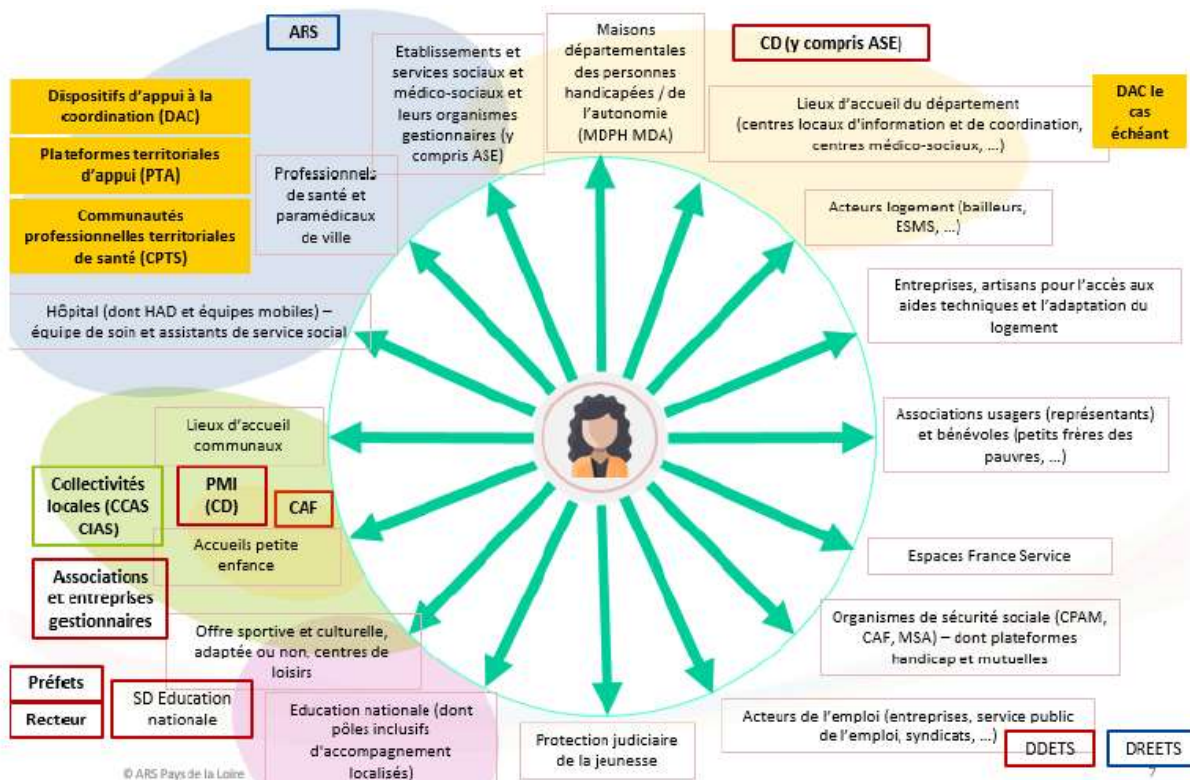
ARS

Dispositifs d'appui à la coordination (DAC)

Plateformes territoriales d'appui (PTA)

Communautés professionnelles territoriales de santé (CPTS)

Professionnels de santé et paramédicaux de ville

Etablissements et services sociaux et médico-sociaux et leurs organismes gestionnaires (y compris ASE)

Maisons départementales des personnes handicapées / de l'autonomie (MDPH MDA)

CD (y compris ASE)

DAC le cas échéant

Lieux d'accueil du département (centres locaux d'information et de coordination, centres médico-sociaux, …)

Acteurs logement (bailleurs, ESMS, …)

Entreprises, artisans pour l'accès aux aides techniques et l'adaptation du logement

Hôpital (dont HAD et équipes mobiles) – équipe de soin et assistants de service social

Lieux d'accueil communaux

Associations usagers (représentants) et bénévoles (petits frères des pauvres, …)

Collectivités locales (CCAS CIAS)

PMI (CD)

CAF

Accueils petite enfance

Espaces France Service

Associations et entreprises gestionnaires

Offre sportive et culturelle, adaptée ou non, centres de loisirs

Organismes de sécurité sociale (CPAM, CAF, MSA) – dont plateformes handicap et mutuelles

Préfets

Recteur

SD Education nationale

Education nationale (dont pôles inclusifs d'accompagnement localisés)

Protection judiciaire de la jeunesse

Acteurs de l'emploi (entreprises, service public de l'emploi, syndicats, …)

DDETS

DREETS

© ARS Pays de la Loire

7